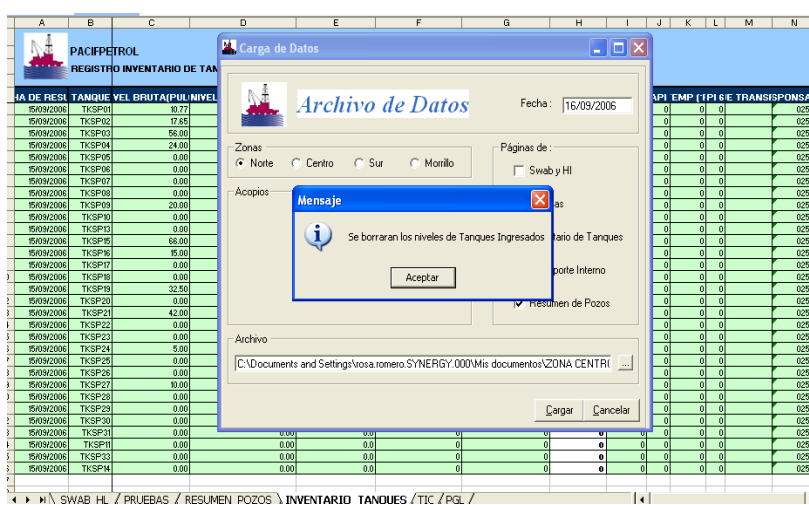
| A | B | C | D | E | F | G | H | I | J | K | L | M | N |
|---|---|---|---|---|---|---|---|---|---|---|---|---|---|

PACIFPETROL
REGISTRO INVENTARIO DE TAN

| HA DE RESU | TANQUE | VEL BRUTA(PUL | NIVEL | | | | | | API | EMP (1PI | 6 | E TRANS | SPONSA |
|---|---|---|---|---|---|---|---|---|---|---|---|---|---|
| 15/09/2006 | TKSP01 | 10.77 | | | | | | | 0 | 0 | 0 | | 025 |
| 15/09/2006 | TKSP02 | 17.65 | | | | | | | 0 | 0 | 0 | | 025 |
| 15/09/2006 | TKSP03 | 56.00 | | | | | | | 0 | 0 | 0 | | 025 |
| 15/09/2006 | TKSP04 | 24.00 | | | | | | | 0 | 0 | 0 | | 025 |
| 15/09/2006 | TKSP05 | 0.00 | | | | | | | 0 | 0 | 0 | | 025 |
| 15/09/2006 | TKSP06 | 0.00 | | | | | | | 0 | 0 | 0 | | 025 |
| 15/09/2006 | TKSP07 | 0.00 | | | | | | | 0 | 0 | 0 | | 025 |
| 15/09/2006 | TKSP08 | 0.00 | | | | | | | 0 | 0 | 0 | | 025 |
| 15/09/2006 | TKSP09 | 20.00 | | | | | | | 0 | 0 | 0 | | 025 |
| 15/09/2006 | TKSP10 | 0.00 | | | | | | | 0 | 0 | 0 | | 025 |
| 15/09/2006 | TKSP13 | 0.00 | | | | | | | 0 | 0 | 0 | | 025 |
| 15/09/2006 | TKSP15 | 66.00 | | | | | | | 0 | 0 | 0 | | 025 |
| 15/09/2006 | TKSP16 | 15.00 | | | | | | | 0 | 0 | 0 | | 025 |
| 15/09/2006 | TKSP17 | 0.00 | | | | | | | 0 | 0 | 0 | | 025 |
| 15/09/2006 | TKSP18 | 0.00 | | | | | | | 0 | 0 | 0 | | 025 |
| 15/09/2006 | TKSP19 | 32.50 | | | | | | | 0 | 0 | 0 | | 025 |
| 15/09/2006 | TKSP20 | 0.00 | | | | | | | 0 | 0 | 0 | | 025 |
| 15/09/2006 | TKSP21 | 42.00 | | | | | | | 0 | 0 | 0 | | 025 |
| 15/09/2006 | TKSP22 | 0.00 | | | | | | | 0 | 0 | 0 | | 025 |
| 15/09/2006 | TKSP23 | 0.00 | | | | | | | 0 | 0 | 0 | | 025 |
| 15/09/2006 | TKSP24 | 5.00 | | | | | | | 0 | 0 | 0 | | 025 |
| 15/09/2006 | TKSP25 | 0.00 | | | | | | | 0 | 0 | 0 | | 025 |
| 15/09/2006 | TKSP26 | 0.00 | | | | | | | 0 | 0 | 0 | | 025 |
| 15/09/2006 | TKSP27 | 10.00 | | | | | | | 0 | 0 | 0 | | 025 |
| 15/09/2006 | TKSP28 | 0.00 | | | | | | | 0 | 0 | 0 | | 025 |
| 15/09/2006 | TKSP29 | 0.00 | | | | | | | 0 | 0 | 0 | | 025 |
| 15/09/2006 | TKSP30 | 0.00 | | | | | | | 0 | 0 | 0 | | 025 |
| 15/09/2006 | TKSP31 | 0.00 | 0.00 | 0.0 | 0 | 0 | 0 | 0 | 0 | 0 | 0 | | 025 |
| 15/09/2006 | TKSP11 | 0.00 | 0.00 | 0.0 | 0 | 0 | 0 | 0 | 0 | 0 | 0 | | 025 |
| 15/09/2006 | TKSP33 | 0.00 | 0.00 | 0.0 | 0 | 0 | 0 | 0 | 0 | 0 | 0 | | 025 |
| 15/09/2006 | TKSP14 | 0.00 | 0.00 | 0.0 | 0 | 0 | 0 | 0 | 0 | 0 | 0 | | 025 |

SWAB HL / PRUEBAS / RESUMEN POZOS / INVENTARIO TANQUES / TIC / PGL /

Carga de Datos

Archivo de Datos

Fecha : 16/09/2006

Zonas
Norte Centro Sur Morrillo

Páginas de :
Swab y HI
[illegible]as
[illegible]tario de Tanques
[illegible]porte Interno
Resumen de Pozos

Acopios

Archivo
C:\Documents and Settings\rosa.romero.SYNERGY.000\Mis documentos\ZONA CENTR

Cargar Cancelar

Mensaje

Se borraran los niveles de Tanques Ingresados

Aceptar